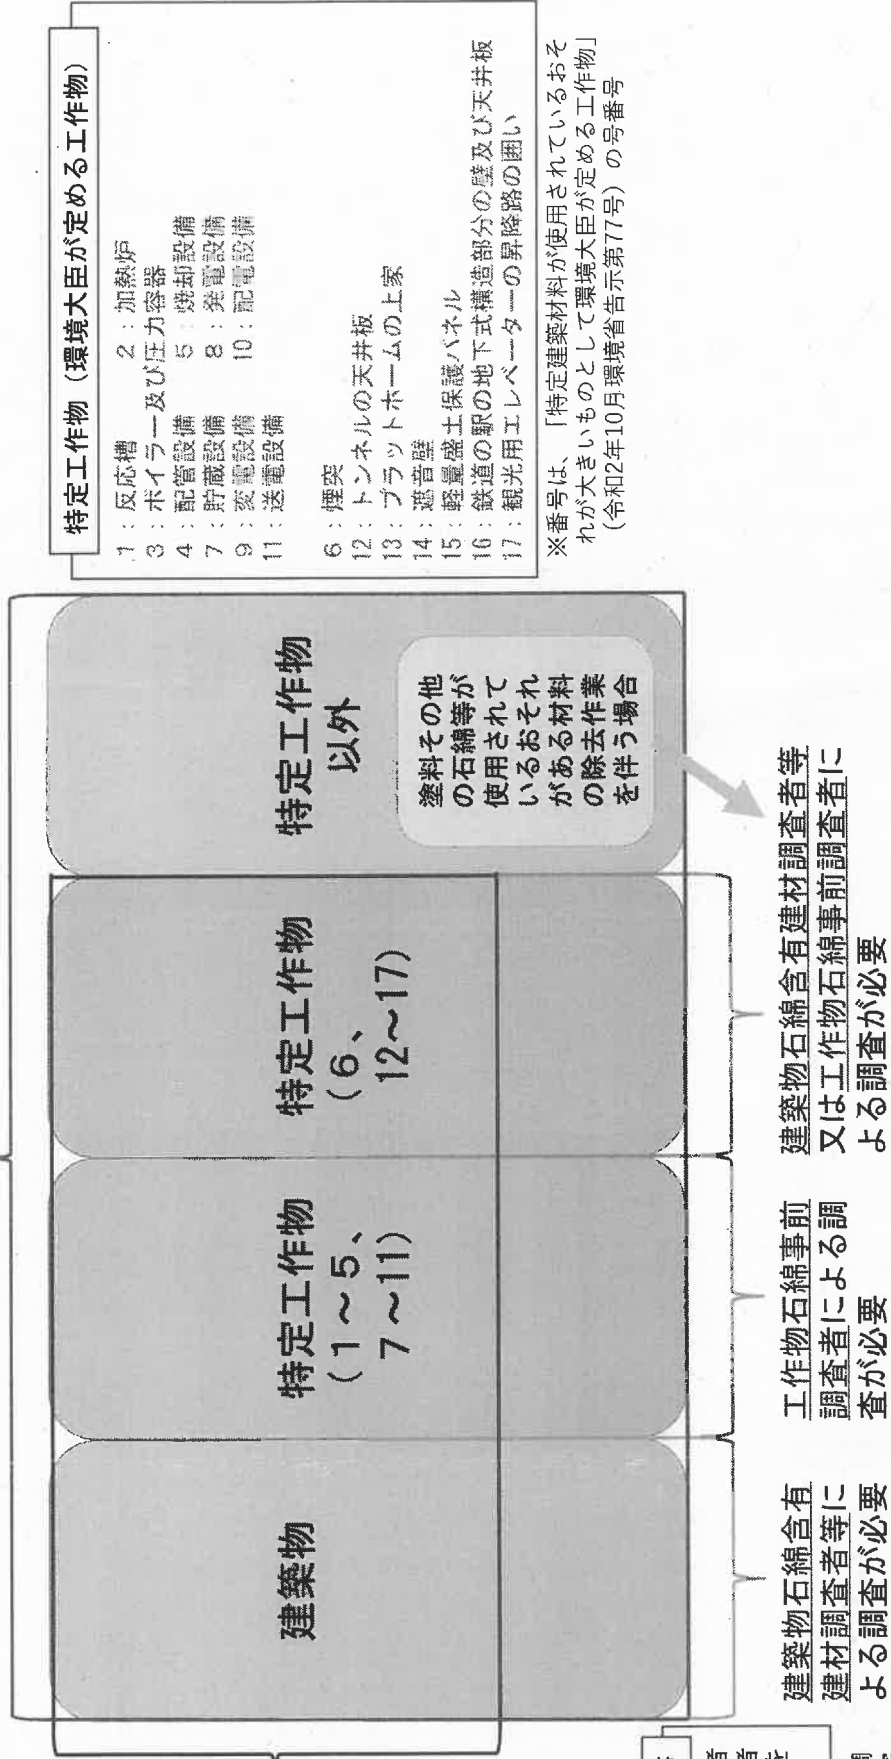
特定工作物（環境大臣が定める工作物）

1：反応槽　2：加熱炉
3：ボイラー及び圧力容器
4：配管設備　5：焼却設備
7：貯蔵設備　8：発電設備
9：変電設備　10：配電設備
11：送電設備

6：煙突
12：トンネルの天井板
13：プラットホームの上家
14：遮音壁
15：軽量盛土保護パネル
16：鉄道の駅の地下式構造部分の壁及び天井板
17：観光用エレベーターの昇降路の囲い

※番号は、「特定建築材料が使用されているおそれが大きいものとして環境大臣が定める工作物」（令和2年10月環境省告示第77号）の号番号

建築物

特定工作物（1～5、7～11）

特定工作物（6、12～17）

特定工作物以外

塗料その他の石綿等が使用されているおそれがある材料の除去作業を伴う場合

建築物石綿含有建材調査者等による調査が必要

工作物石綿事前調査者による調査が必要

建築物石綿含有建材調査者等又は工作物石綿事前調査者による調査が必要